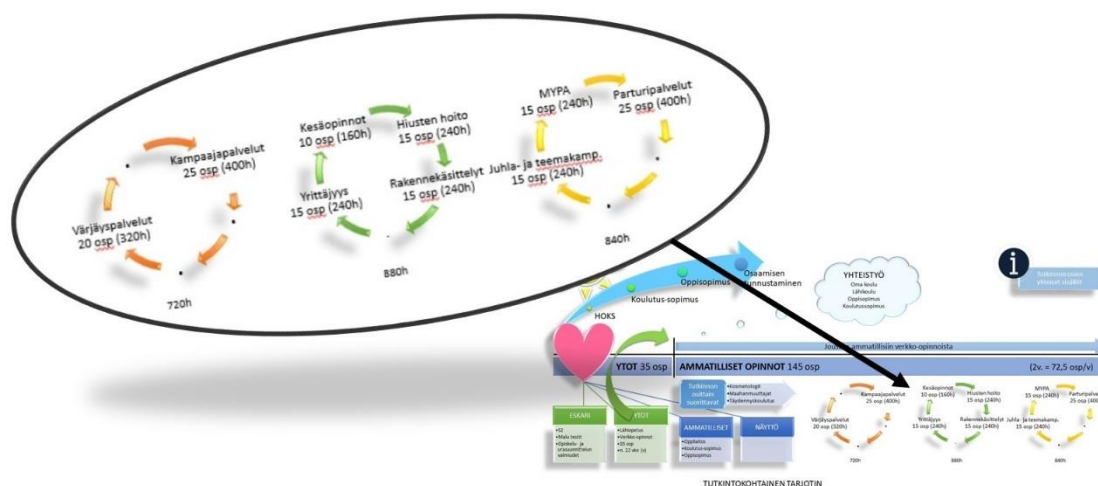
Kampaajapalvelut
25 osp (400h)

Värjäyspalvelut
20 osp (320h)

720h

Kesäopinnot
10 osp (160h)

Hiusten hoito
15 osp (240h)

Yrittäjyys
15 osp (240h)

Rakennekäsittelyt
15 osp (240h)

880h

MYPA
15 osp (240h)

Parturipalvelut
25 osp (400h)

Juhla- ja teemakamp.
15 osp (240h)

840h

Oppisopimus

Osaamisen tunnustaminen

YHTEISTYÖ
Oma koulu
Lähikoulu
Oppisopimus
Koulutussopimus

Koulutus-sopimus

HOKS

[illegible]

Joustavasti ammatillisiin verkko-opinnoista

YTOT 35 osp

AMMATILLISET OPINNOT 145 osp

(2v. = 72,5 osp/v)

Tutkinnon suoritta-suoritetaan

•Kosmetologit
•Maahanmuuttajat
•Täydennyskoulut

ESKARI
•S2
•Malu testit
•Opiskelu- ja urasuunnittelun valmiudet

YTOT
•Lähiopetus
•Verkko-opinnot
•35 osp
•n. 22 vkr. (v)

AMMATILLISET
•Oppilaitos
•Koulutus-sopimus
•Oppisopimus

NÄYTTÖ

Kampaajapalvelut
25 osp (400h)

Värjäyspalvelut
20 osp (320h)

720h

Kesäopinnot
10 osp (160h)

Hiusten hoito
15 osp (240h)

Yrittäjyys
15 osp (240h)

Rakennekäsittelyt
15 osp (240h)

880h

MYPA
15 osp (240h)

Parturipalvelut
25 osp (400h)

Juhla- ja teemakamp.
15 osp (240h)

840h

TUTKINTOKOHTAINEN TARJOTIN